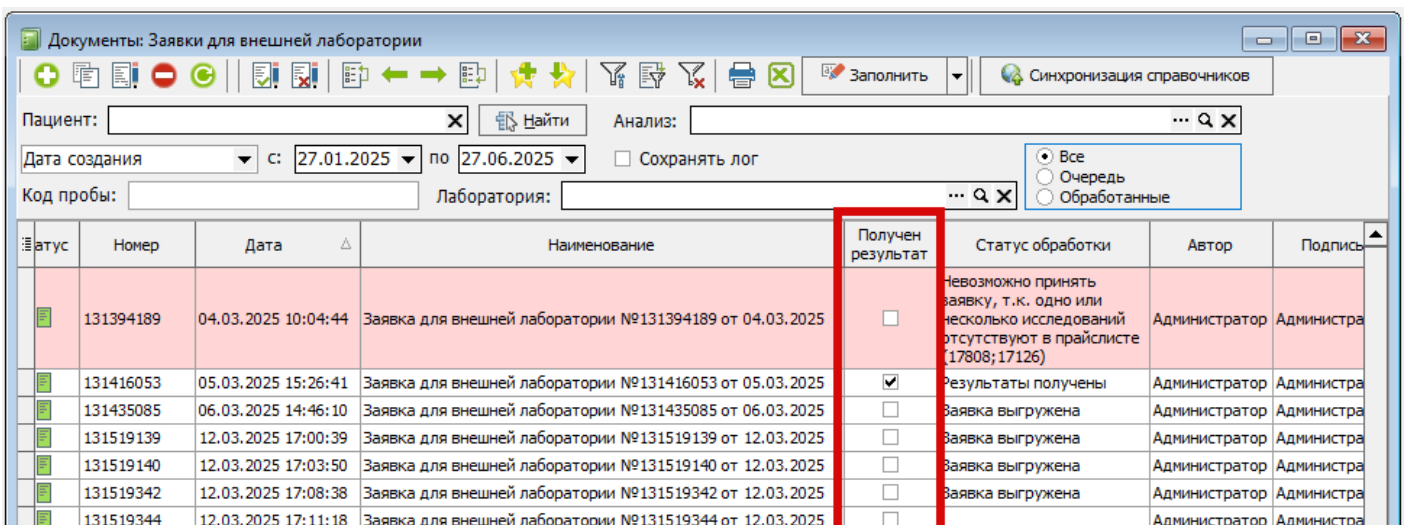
Документы: Заявки для внешней лаборатории

Заполнить | Синхронизация справочников

Пациент: Найти Анализ:

Дата создания с: 27.01.2025 по 27.06.2025 Сохранять лог

Все
Очередь
Обработанные

Код пробы: Лаборатория:

| атус | Номер | Дата | Наименование | Получен результат | Статус обработки | Автор | Подпись |
|---|---|---|---|---|---|---|---|
| | 131394189 | 04.03.2025 10:04:44 | Заявка для внешней лаборатории №131394189 от 04.03.2025 | ☐ | Невозможно принять заявку, т.к. одно или несколько исследований отсутствуют в прайслисте (17808;17126) | Администратор | Администра |
| | 131416053 | 05.03.2025 15:26:41 | Заявка для внешней лаборатории №131416053 от 05.03.2025 | ☑ | Результаты получены | Администратор | Администра |
| | 131435085 | 06.03.2025 14:46:10 | Заявка для внешней лаборатории №131435085 от 06.03.2025 | ☐ | Заявка выгружена | Администратор | Администра |
| | 131519139 | 12.03.2025 17:00:39 | Заявка для внешней лаборатории №131519139 от 12.03.2025 | ☐ | Заявка выгружена | Администратор | Администра |
| | 131519140 | 12.03.2025 17:03:50 | Заявка для внешней лаборатории №131519140 от 12.03.2025 | ☐ | Заявка выгружена | Администратор | Администра |
| | 131519342 | 12.03.2025 17:08:38 | Заявка для внешней лаборатории №131519342 от 12.03.2025 | ☐ | Заявка выгружена | Администратор | Администра |
| | 131519344 | 12.03.2025 17:11:18 | Заявка для внешней лаборатории №131519344 от 12.03.2025 | ☐ | | Администратор | Администра |